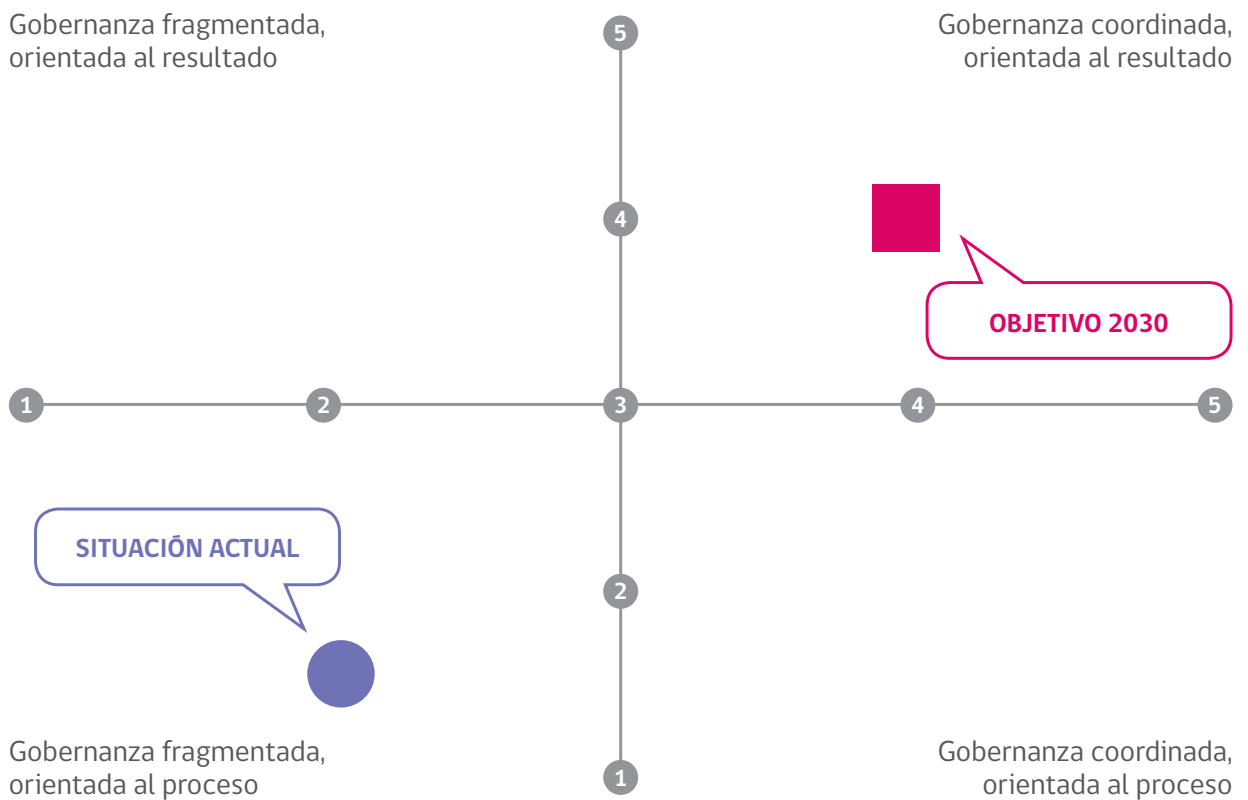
Gobernanza fragmentada, orientada al resultado

5

Gobernanza coordinada, orientada al resultado

4

OBJETIVO 2030

1

2

3

4

5

SITUACIÓN ACTUAL

2

Gobernanza fragmentada, orientada al proceso

1

Gobernanza coordinada, orientada al proceso